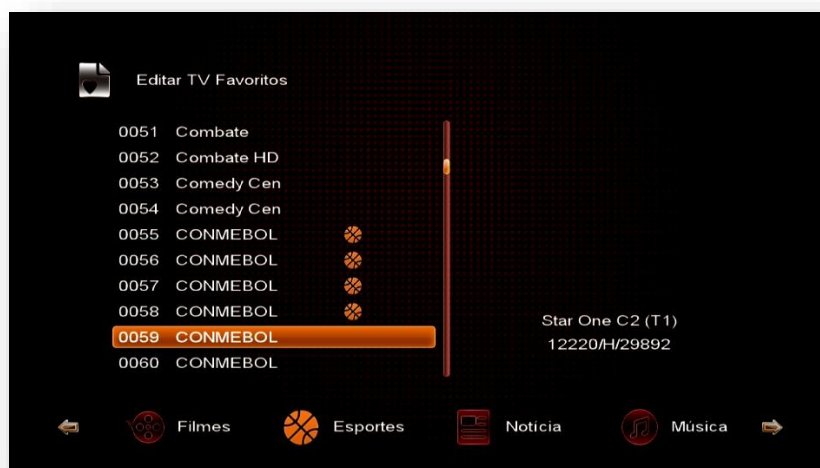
Editar TV Favoritos

0051 Combate
0052 Combate HD
0053 Comedy Cen
0054 Comedy Cen
0055 CONMEBOL
0056 CONMEBOL
0057 CONMEBOL
0058 CONMEBOL
0059 CONMEBOL
0060 CONMEBOL

Star One C2 (T1)
12220/H/29892

Filmes
Esportes
Notícia
Música